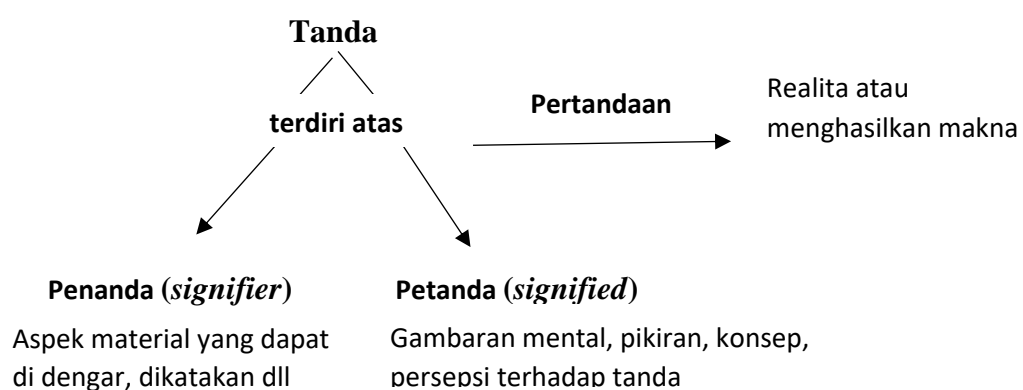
Tanda

terdiri atas

Pertandaan

Realita atau menghasilkan makna

Penanda (*signifier*)

Aspek material yang dapat di dengar, dikatakan dll

Petanda (*signified*)

Gambaran mental, pikiran, konsep, persepsi terhadap tanda